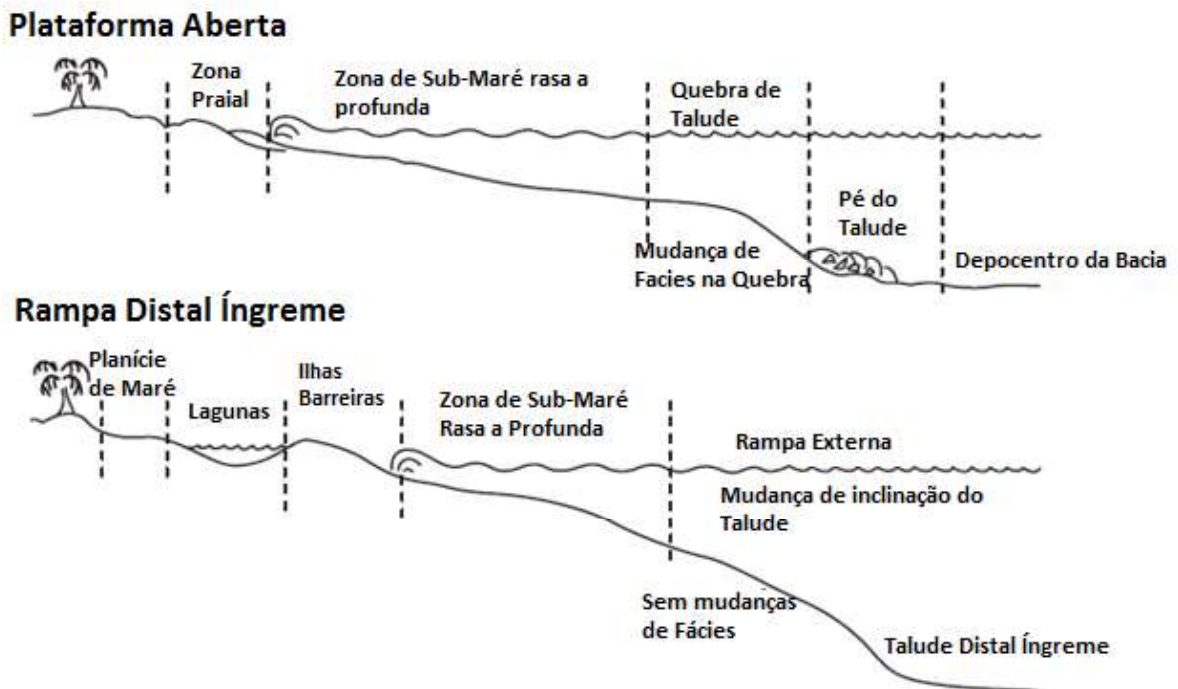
Plataforma Aberta

Zona Praial

Zona de Sub-Maré rasa a profunda

Quebra de Talude

Pé do Talude

Mudança de Facies na Quebra

Depocentro da Bacia

Rampa Distal Íngreme

Planície de Maré

Lagunas

Ilhas Barreiras

Zona de Sub-Maré Rasa a Profunda

Rampa Externa

Mudança de inclinação do Talude

Sem mudanças de Fácies

Talude Distal Íngreme